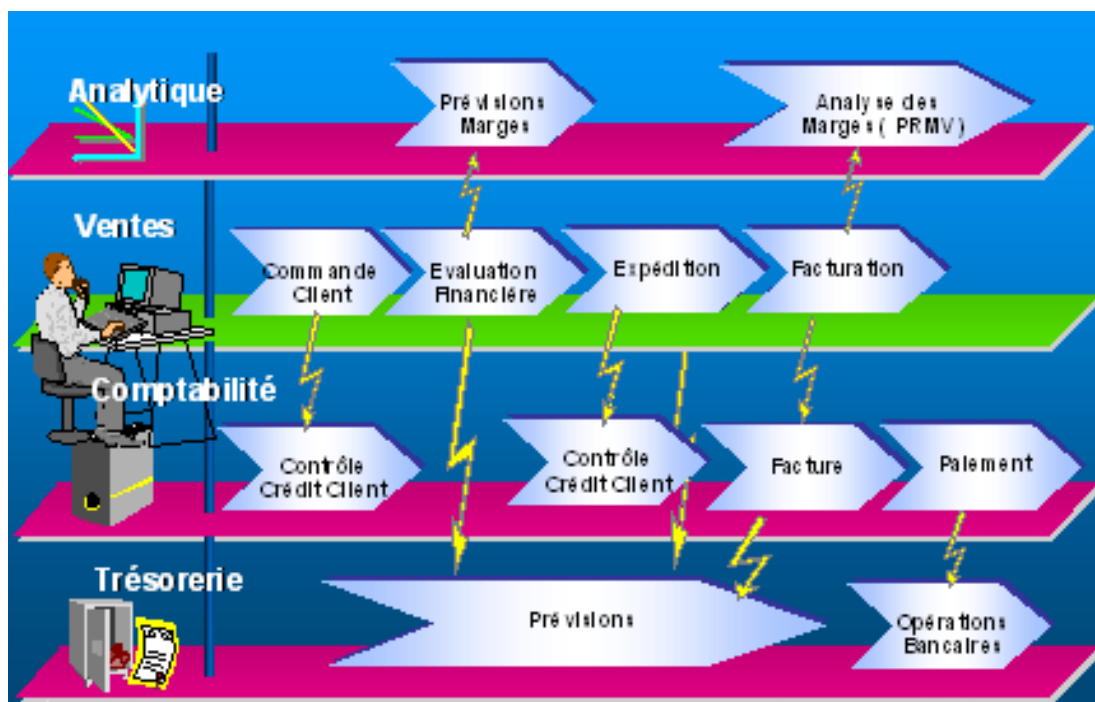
Analytique

Prévisions Marges

Analyse des Marges ( PRMV )

Ventes

Commande Client

Evaluation Financière

Expédition

Facturation

Comptabilité

Contrôle Crédit Client

Contrôle Crédit Client

Facture

Paiement

Trésorerie

Prévisions

Opérations Bancaires